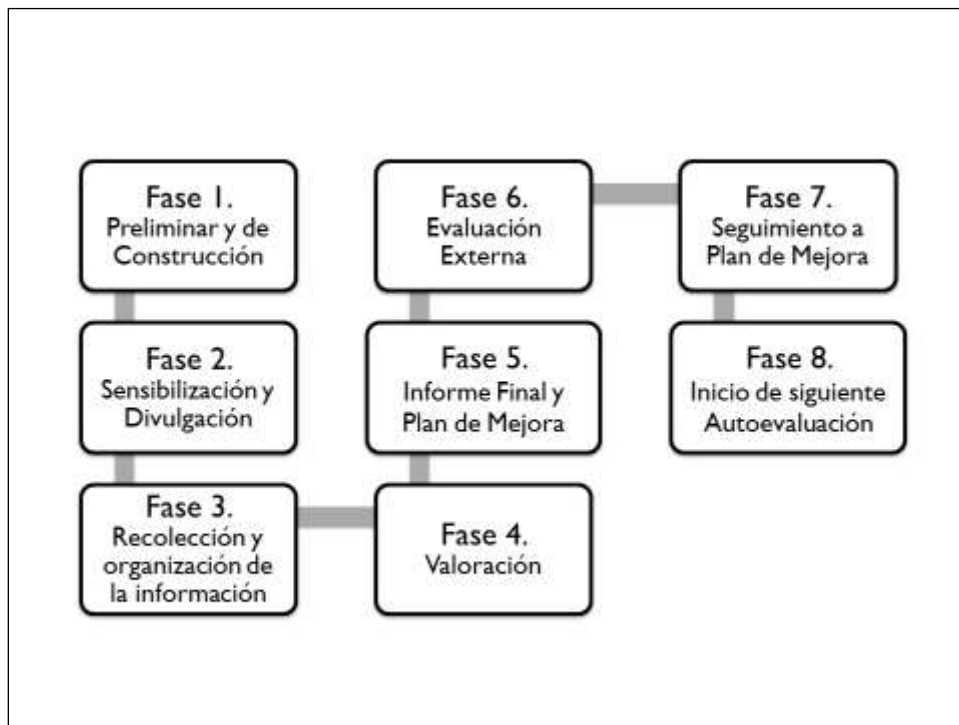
Fase 1.
Preliminar y de Construcción

Fase 2.
Sensibilización y Divulgación

Fase 3.
Recolección y organización de la información

Fase 4.
Valoración

Fase 5.
Informe Final y Plan de Mejora

Fase 6.
Evaluación Externa

Fase 7.
Seguimiento a Plan de Mejora

Fase 8.
Inicio de siguiente Autoevaluación